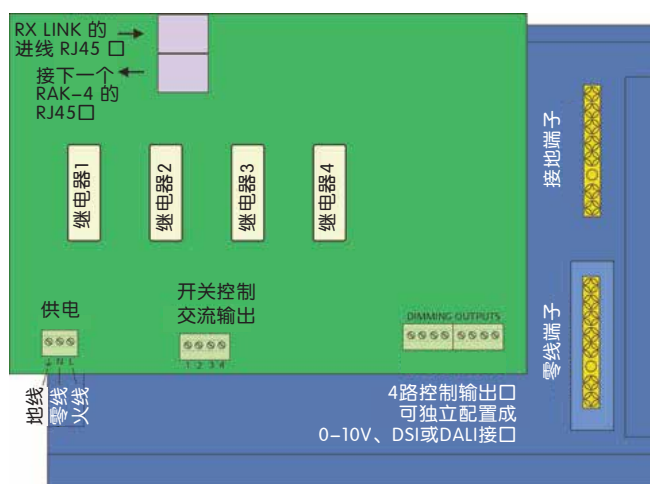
RX LINK 的进线 RJ45 口

接下一个 RAK-4 的 RJ45口

继电器1

继电器2

继电器3

继电器4

接地端子

零线端子

供电

开关控制交流输出

DIMMING OUTPUTS

1 2 3 4

N L

地线

零线

火线

4路控制输出口可独立配置成 0–10V、DSI或DALI接口